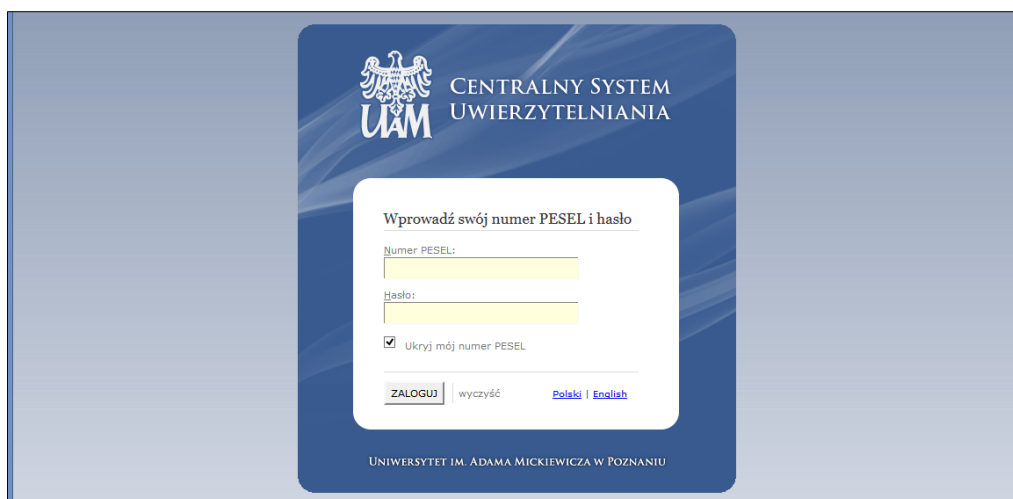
UAM

Centralny System Uwierzytelniania

Wprowadź swój numer PESEL i hasło

Numer PESEL:

Hasło:

Ukryj mój numer PESEL

ZALOGUJ | wyczyść

Polski | English

Uniwersytet im. Adama Mickiewicza w Poznaniu